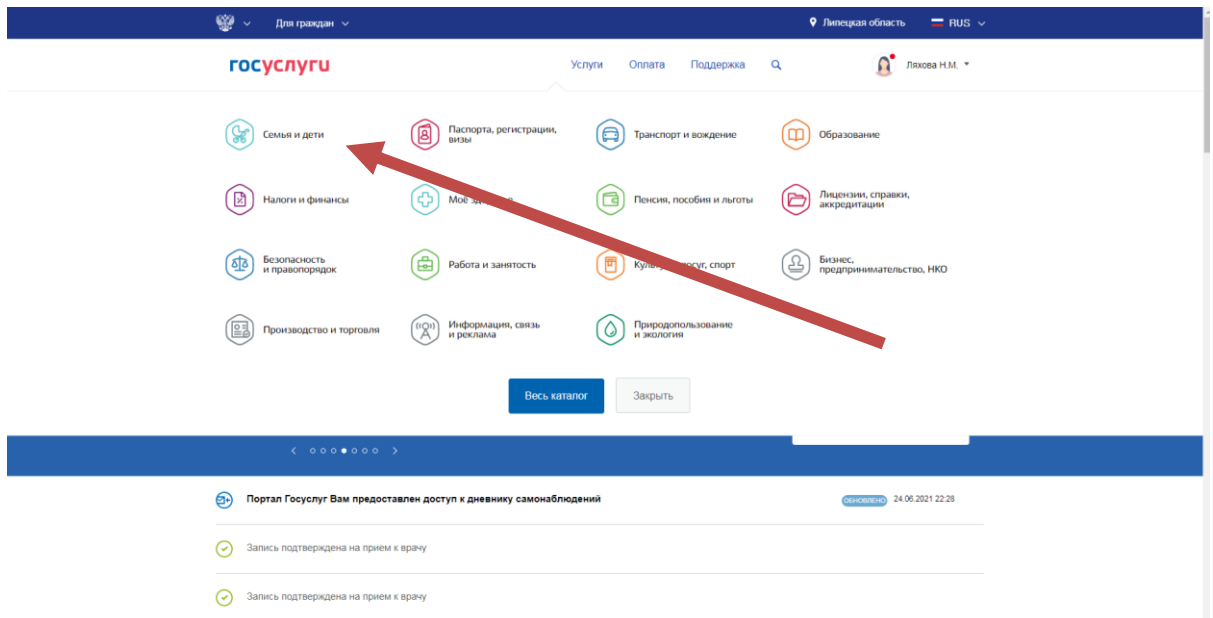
Для граждан

Липецкая область RUS

госуслуги

Услуги Оплата Поддержка

Ляхова Н.М.

Семья и дети

Паспорта, регистрации, визы

Транспорт и вождение

Образование

Налоги и финансы

Моё зд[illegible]

Пенсия, пособия и льготы

Лицензии, справки, аккредитации

Безопасность и правопорядок

Работа и занятость

Куль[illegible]суг, спорт

Бизнес, предпринимательство, НКО

Производство и торговля

Информация, связь и реклама

Природопользование и экология

Весь каталог

Закрыть

Портал Госуслуг Вам предоставлен доступ к дневнику самонаблюдений

ОБНОВЛЕНО 24.06.2021 22:28

Запись подтверждена на прием к врачу

Запись подтверждена на прием к врачу